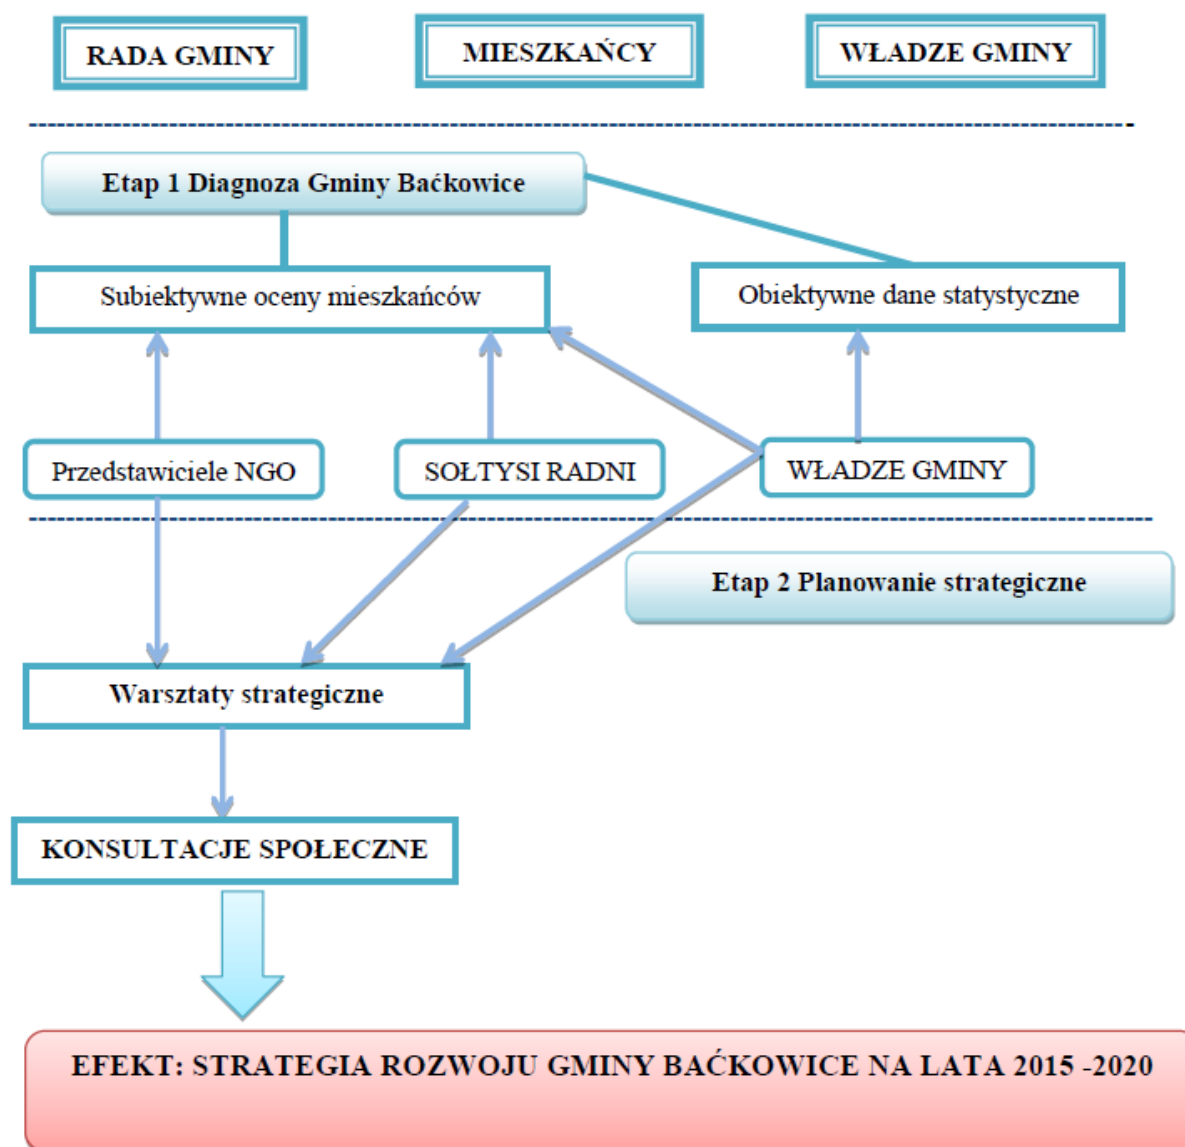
RADA GMINY

MIESZKAŃCY

WŁADZE GMINY

Etap 1 Diagnoza Gminy Baćkowice

Subiektywne oceny mieszkańców

Obiektywne dane statystyczne

Przedstawiciele NGO

SOŁTYSI RADNI

WŁADZE GMINY

Etap 2 Planowanie strategiczne

Warsztaty strategiczne

KONSULTACJE SPOŁECZNE

EFEKT: STRATEGIA ROZWOJU GMINY BAĆKOWICE NA LATA 2015 -2020